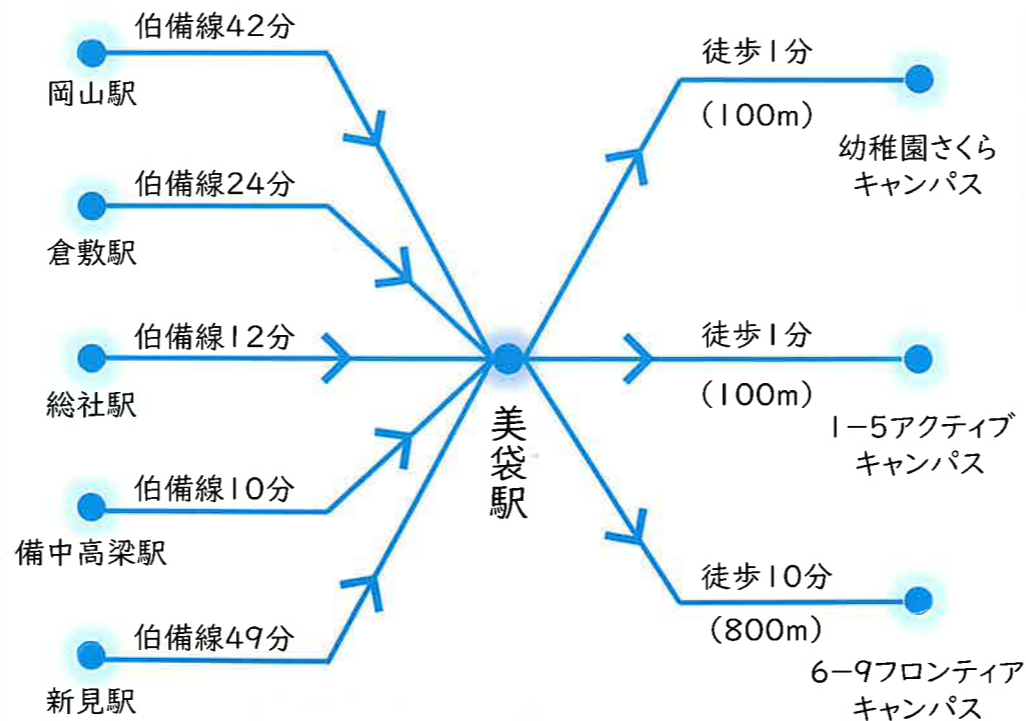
伯備線42分
岡山駅
伯備線24分
倉敷駅
伯備線12分
総社駅
伯備線10分
備中高梁駅
伯備線49分
新見駅

美袋駅

徒歩1分
(100m)
幼稚園さくら
キャンパス

徒歩1分
(100m)
1−5アクティブ
キャンパス

徒歩10分
(800m)
6−9フロンティア
キャンパス